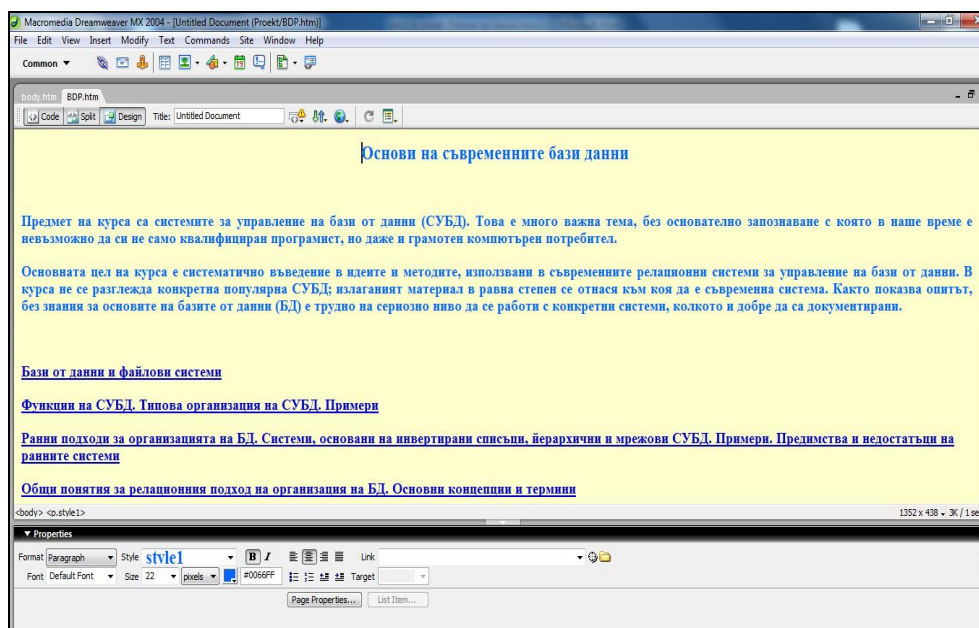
Macromedia Dreamweaver MX 2004 - [Untitled Document (Proekt/BDP.htm)]

File Edit View Insert Modify Text Commands Site Window Help

Common ▼

body.htm BDP.htm

Code Split Design Title: Untitled Document

Основи на съвременните бази данни

Предмет на курса са системите за управление на бази от данни (СУБД). Това е много важна тема, без основателно запознаване с която в наше време е невъзможно да си не само квалифициран програмист, но даже и грамотен компютърен потребител.

Основната цел на курса е систематично въведение в идеите и методите, използвани в съвременните релационни системи за управление на бази от данни. В курса не се разглежда конкретна популярна СУБД; излаганият материал в равна степен се отнася към коя да е съвременна система. Както показва опитът, без знания за основите на базите от данни (БД) е трудно на сериозно ниво да се работи с конкретни системи, колкото и добре да са документирани.

Бази от данни и файлови системи

Функции на СУБД. Типова организация на СУБД. Примери

Ранни подходи за организацията на БД. Системи, основани на инвертирани списъци, йерархични и мрежови СУБД. Примери. Предимства и недостатъци на ранните системи

Общи понятия за релационния подход на организация на БД. Основни концепции и термини

<body> <p.style1>

1352 x 438 ▾ 3K / 1 se

▼ Properties

Format Paragraph Style style1 B I Link

Font Default Font Size 22 pixels #0066FF Target

Page Properties... List Item...